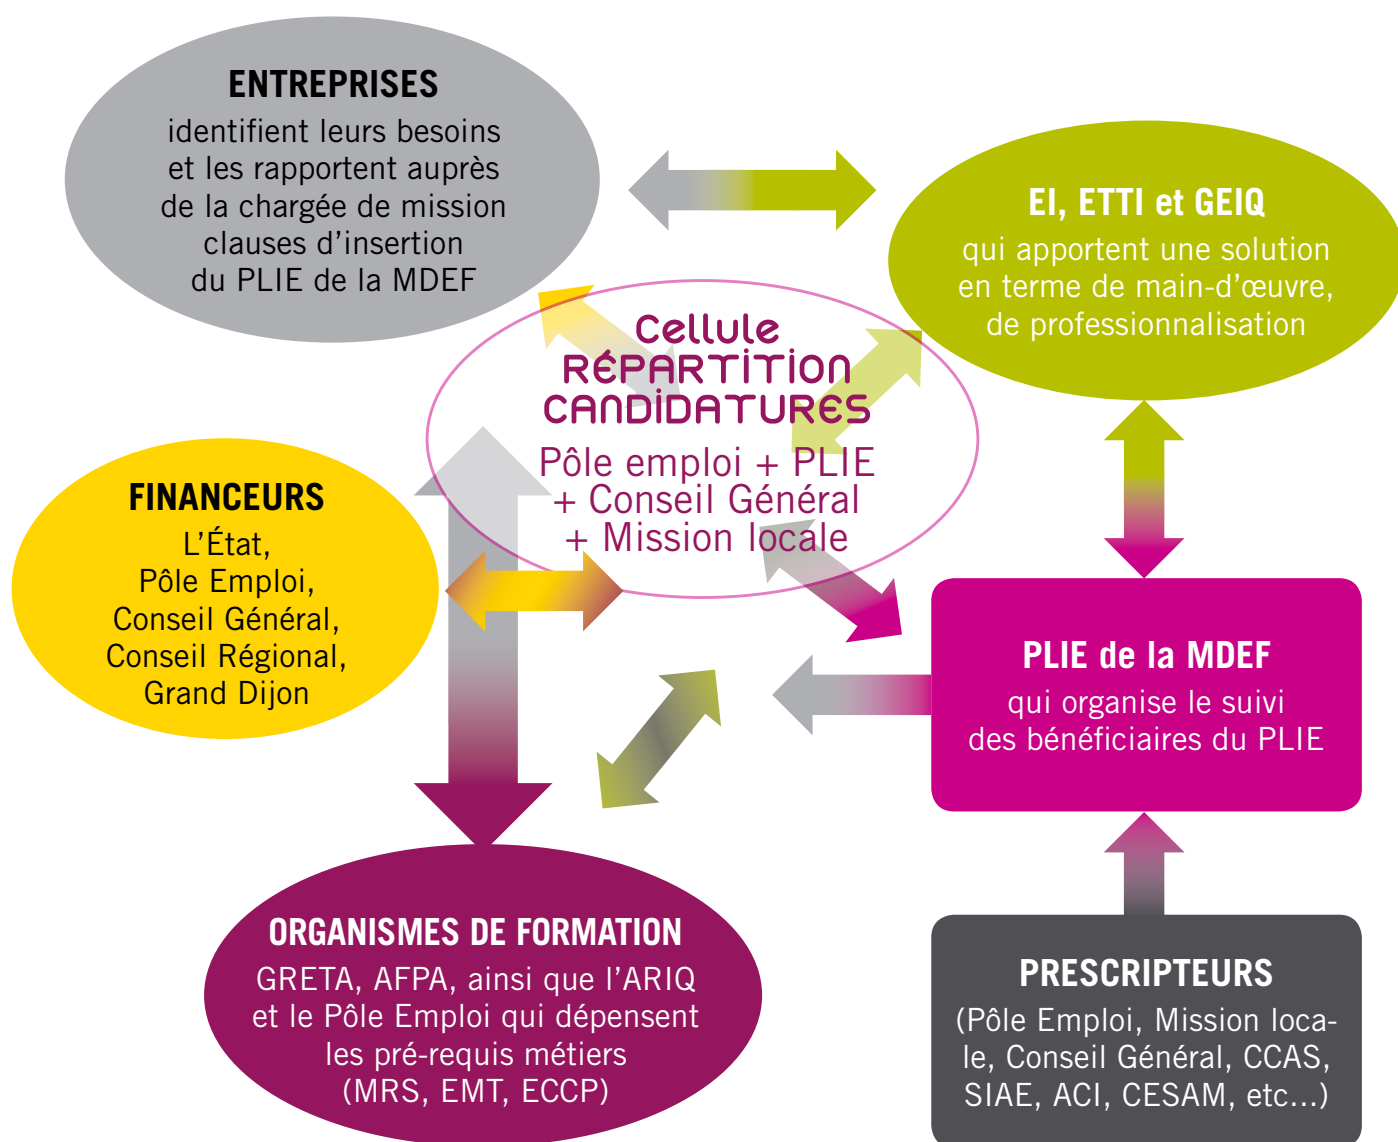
ENTREPRISES
identifient leurs besoins et les rapportent auprès de la chargée de mission clauses d'insertion du PLIE de la MDEF

EI, ETTI et GEIQ
qui apportent une solution en terme de main-d'œuvre, de professionnalisation

Cellule
RÉPARTITION
CANDIDATURES
Pôle emploi + PLIE + Conseil Général + Mission locale

FINANCEURS
L'État, Pôle Emploi, Conseil Général, Conseil Régional, Grand Dijon

PLIE de la MDEF
qui organise le suivi des bénéficiaires du PLIE

ORGANISMES DE FORMATION
GRETA, AFPA, ainsi que l'ARIQ et le Pôle Emploi qui dépensent les pré-requis métiers (MRS, EMT, ECCP)

PRESCRIPTEURS
(Pôle Emploi, Mission locale, Conseil Général, CCAS, SIAE, ACI, CESAM, etc...)